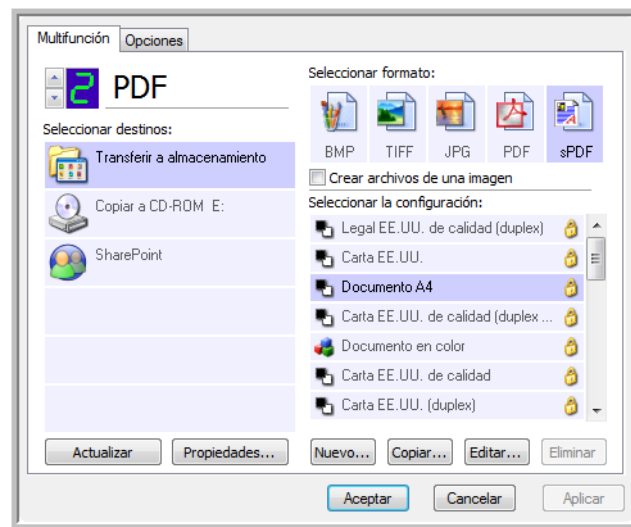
Multifunción Opciones

2 PDF

Seleccionar destinos:

Transferir a almacenamiento

Copiar a CD-ROM E:

SharePoint

Seleccionar formato:

BMP TIFF JPG PDF sPDF

Crear archivos de una imagen

Seleccionar la configuración:

Legal EE.UU. de calidad (duplex)

Carta EE.UU.

Documento A4

Carta EE.UU. de calidad (duplex ...

Documento en color

Carta EE.UU. de calidad

Carta EE.UU. (duplex)

Actualizar Propiedades...

Nuevo... Copiar... Editar... Eliminar

Aceptar Cancelar Aplicar